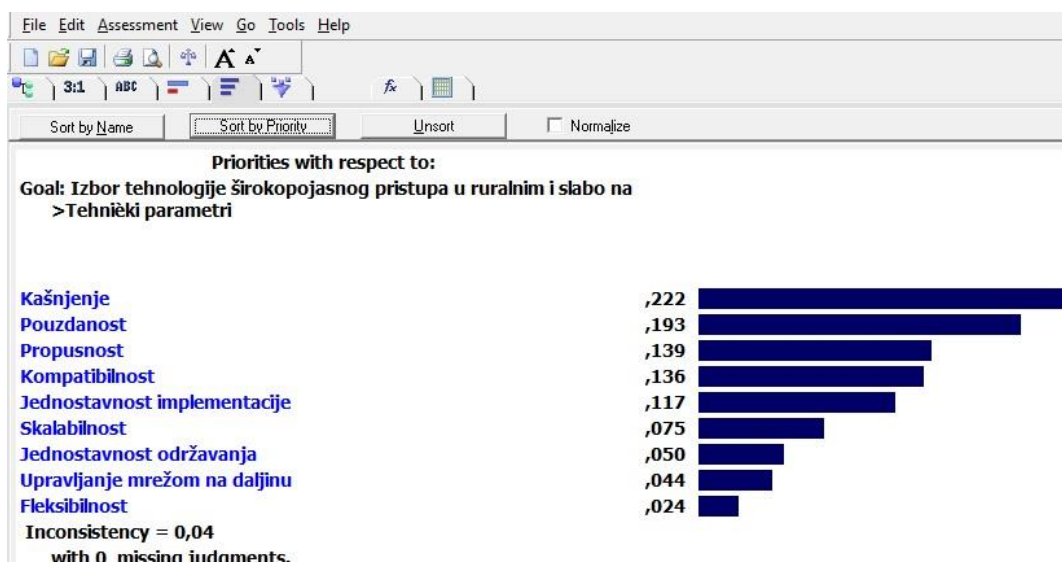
File Edit Assessment View Go Tools Help

3:1 ABC

Sort by Name | Sort by Priority | Unsort | Normalize

Priorities with respect to:
Goal: Izbor tehnologije širokopojasnog pristupa u ruralnim i slabo na
>Tehnièki parametri

| | |
|---|---|
| Kašnjenje | ,222 |
| Pouzdanost | ,193 |
| Propusnost | ,139 |
| Kompatibilnost | ,136 |
| Jednostavnost implementacije | ,117 |
| Skalabilnost | ,075 |
| Jednostavnost održavanja | ,050 |
| Upravljanje mrežom na daljinu | ,044 |
| Fleksibilnost | ,024 |

Inconsistency = 0,04
with 0 missing judgments.